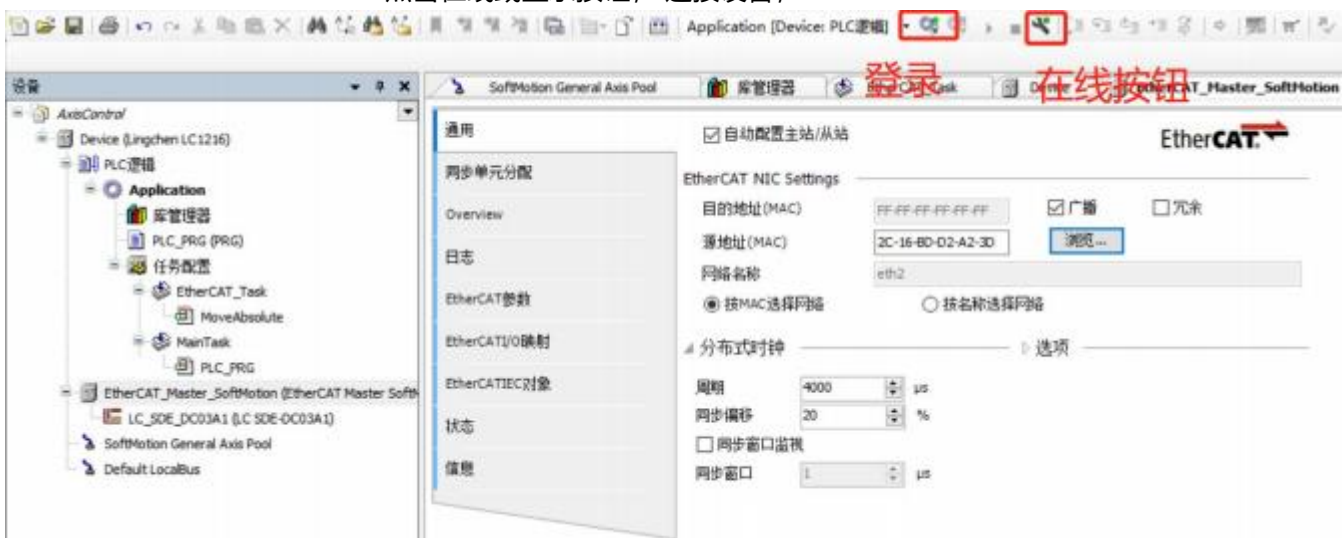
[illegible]

Application [Device: PLC逻辑]

登录

在线按钮

设备

AxisControl
Device (Lingchen LC1216)
PLC逻辑
Application
库管理器
PLC_PRG (PRG)
任务配置
EtherCAT_Task
MoveAbsolute
MainTask
PLC_PRG
EtherCAT_Master_SoftMotion (EtherCAT Master Softh
LC_SDE_DC03A1 (LC SDE-DC03A1)
SoftMotion General Axis Pool
Default LocalBus

SoftMotion General Axis Pool | 库管理器 | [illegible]ask | Device | EtherCAT_Master_SoftMotion

通用
同步单元分配
Overview
日志
EtherCAT参数
EtherCATI/O映射
EtherCATIEC对象
状态
信息

☑ 自动配置主站/从站

EtherCAT

EtherCAT NIC Settings
目的地址(MAC) FF-FF-FF-FF-FF-FF ☑ 广播 ☐ 冗余
源地址(MAC) 2C-16-BD-D2-A2-3D 浏览...
网络名称 eth2
◉ 按MAC选择网络 ○ 按名称选择网络

分布式时钟
选项

周期 4000 µs
同步偏移 20 %
☐ 同步窗口监视
同步窗口 1 µs